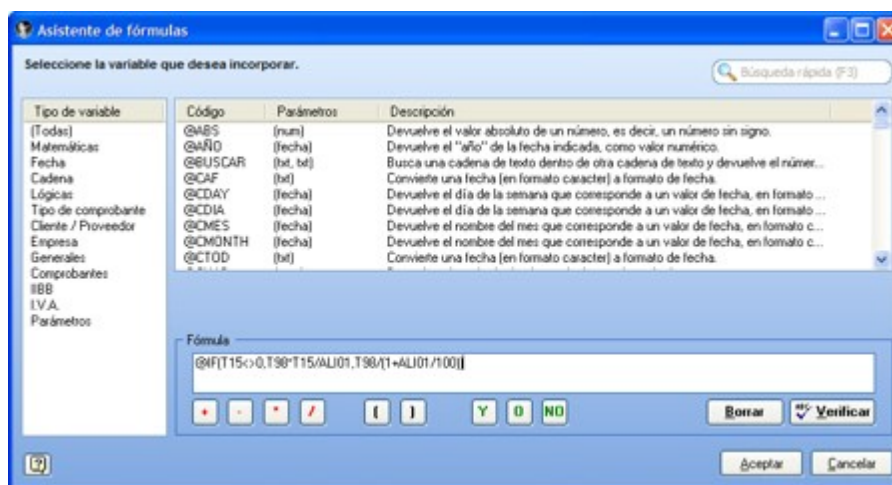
Asistente de fórmulas

Seleccione la variable que desea incorporar.

Búsqueda rápida (F3)

| Tipo de variable |
|---|
| (Todas) |
| Matemáticas |
| Fecha |
| Cadena |
| Lógicas |
| Tipo de comprobante |
| Cliente / Proveedor |
| Empresa |
| Generales |
| Comprobantes |
| IIBB |
| I.V.A. |
| Parámetros |

| Código | Parámetros | Descripción |
|---|---|---|
| @ABS | (num) | Devuelve el valor absoluto de un número, es decir, un número sin signo. |
| @AÑO | (fecha) | Devuelve el "año" de la fecha indicada, como valor numérico. |
| @BUSCAR | (txt, txt) | Busca una cadena de texto dentro de otra cadena de texto y devuelve el númer... |
| @CAF | (txt) | Convierte una fecha (en formato caracter) a formato de fecha. |
| @CDAY | (fecha) | Devuelve el día de la semana que corresponde a un valor de fecha, en formato ... |
| @CDIA | (fecha) | Devuelve el día de la semana que corresponde a un valor de fecha, en formato ... |
| @CMES | (fecha) | Devuelve el nombre del mes que corresponde a un valor de fecha, en formato c... |
| @CMONTH | (fecha) | Devuelve el nombre del mes que corresponde a un valor de fecha, en formato c... |
| @CTOD | (txt) | Convierte una fecha (en formato caracter) a formato de fecha. |

Fórmula

@IF(T15<>0,T98*T15/ALI01,T98/(1+ALI01/100))

+ - * / ( ) Y O NO

Borrar Verificar

?

Aceptar Cancelar